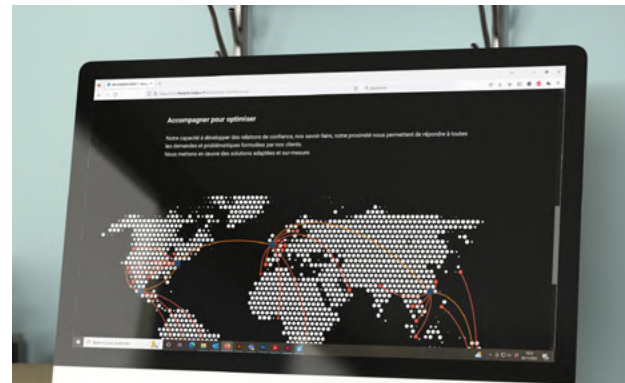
Accompagner pour optimiser

Notre capacité à développer des relations de confiance, nos savoir-faire, notre proximité nous permettent de répondre à toutes les demandes et problématiques formulées par nos clients.
Nous mettons en œuvre des solutions adaptées et sur-mesure.